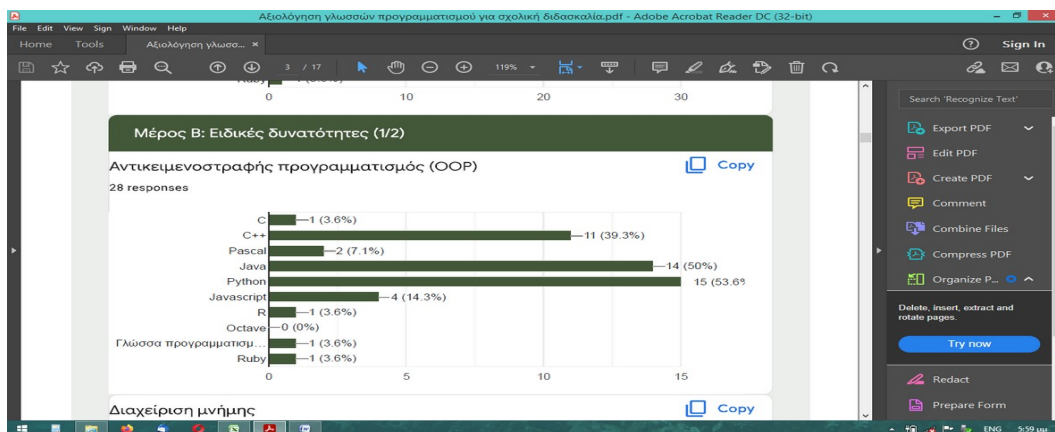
Αξιολόγηση γλωσσών προγραμματισμού για σχολική διδασκαλία.pdf - Adobe Acrobat Reader DC (32-bit)

File Edit View Sign Window Help

Home Tools Αξιολόγηση γλωσσ... ×

Sign In

3 / 17 119%

Ruby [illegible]

0 10 20 30

Μέρος Β: Ειδικές δυνατότητες (1/2)

Αντικειμενοστραφής προγραμματισμός (OOP)

Copy

28 responses

| | |
|---|---|
| C | 1 (3.6%) |
| C++ | 11 (39.3%) |
| Pascal | 2 (7.1%) |
| Java | 14 (50%) |
| Python | 15 (53.6% |
| Javascript | 4 (14.3%) |
| R | 1 (3.6%) |
| Octave | 0 (0%) |
| Γλώσσα προγραμματισμ... | 1 (3.6%) |
| Ruby | 1 (3.6%) |

0 5 10 15

Διαχείριση μνήμης

Copy

Search 'Recognize Text'

Export PDF

Edit PDF

Create PDF

Comment

Combine Files

Compress PDF

Organize P...

Delete, insert, extract and rotate pages.

Try now

Redact

Prepare Form

ENG 5:59 μμ